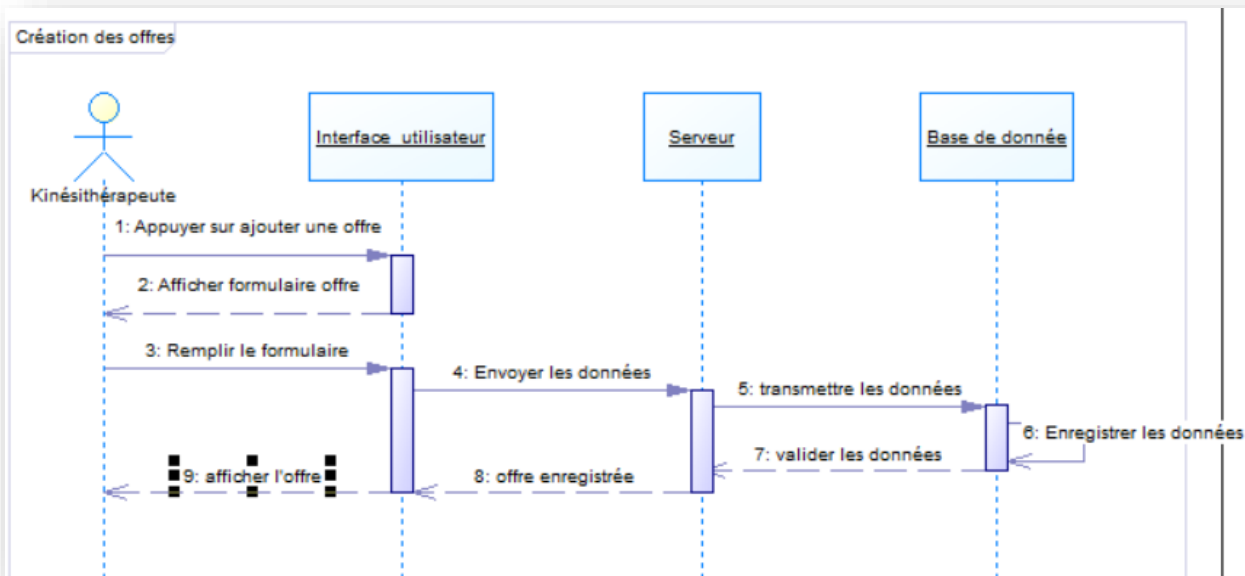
Création des offres

Kinésithérapeute

Interface utilisateur

Serveur

Base de donnée

1: Appuyer sur ajouter une offre

2: Afficher formulaire offre

3: Remplir le formulaire

4: Envoyer les données

5: transmettre les données

6: Enregistrer les données

7: valider les données

8: offre enregistrée

9: afficher l'offre